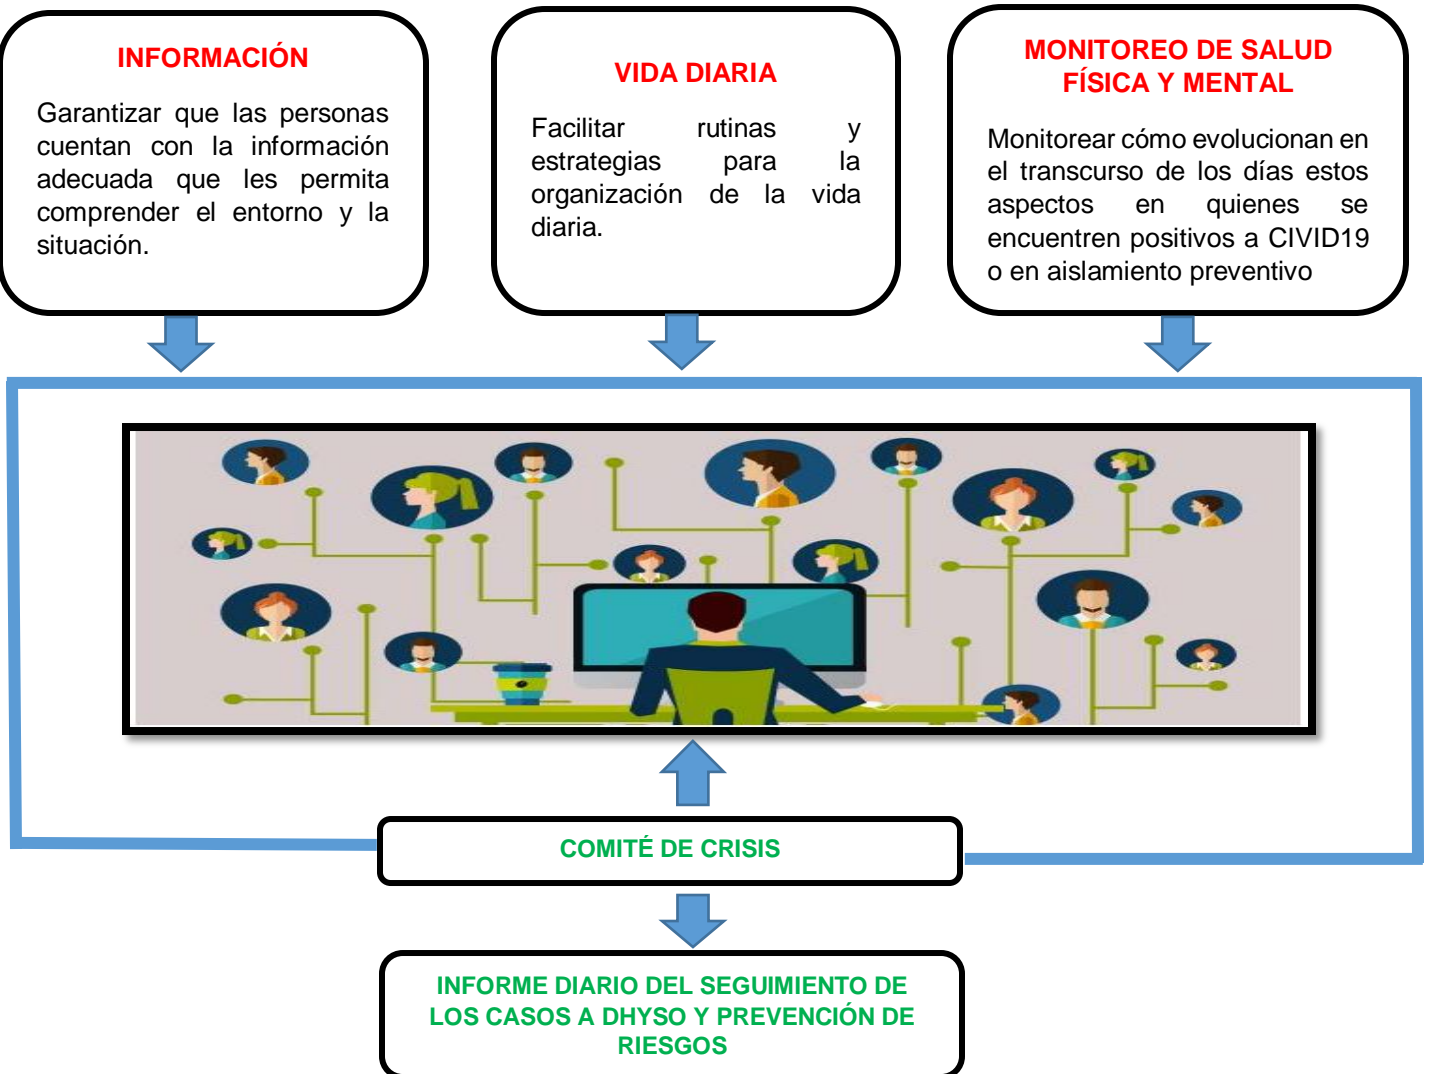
INFORMACIÓN

Garantizar que las personas cuentan con la información adecuada que les permita comprender el entorno y la situación.

VIDA DIARIA

Facilitar rutinas y estrategias para la organización de la vida diaria.

MONITOREO DE SALUD FÍSICA Y MENTAL

Monitorear cómo evolucionan en el transcurso de los días estos aspectos en quienes se encuentren positivos a CIVID19 o en aislamiento preventivo

COMITÉ DE CRISIS

INFORME DIARIO DEL SEGUIMIENTO DE LOS CASOS A DHYSO Y PREVENCIÓN DE RIESGOS